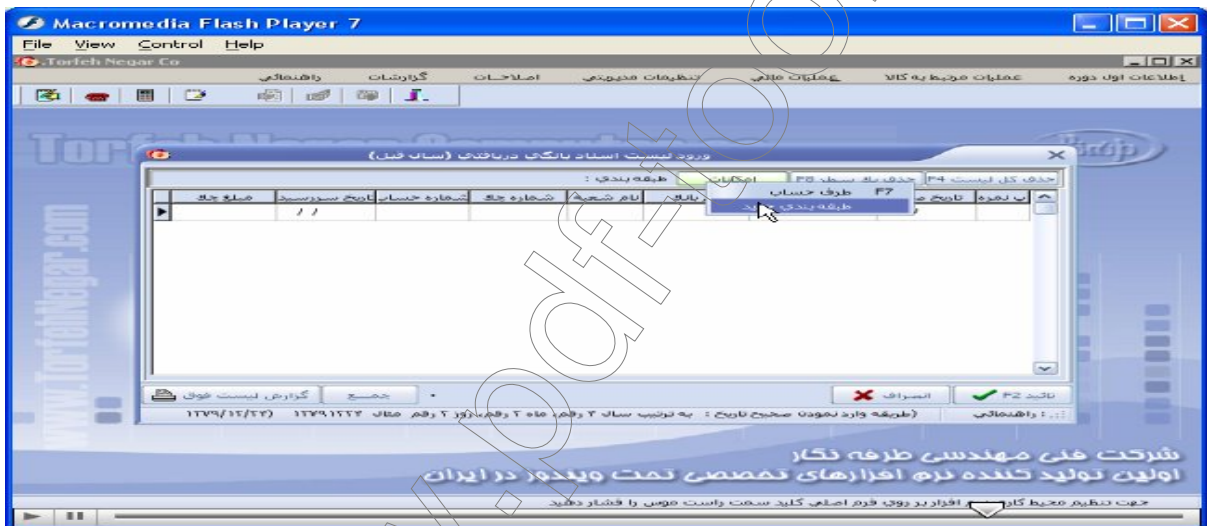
Macromedia Flash Player 7

File View Control Help

Torfeh Negar Co

اطلاعات اول دوره عملیات مرتبط به کالا عملیات مالی تنظیمات مدیریتی اصلاحات گزارشات راهنمائی

ورود لیست اسناد بانکی دریافتی (سال قبل)

حذف کل لیست F4 حذف یک سطر F8 امکانات طبقه بندی :

طرف حساب F7

طبقه بندی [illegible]

ردیف شماره تاریخ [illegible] بانک نام شعبه شماره چک شماره حساب تاریخ سررسید مبلغ چک

/ /

تائید F2 انصراف جمع گزارش لیست فوق

: راهنمائی (طریقه وارد نمودن صحیح تاریخ : به ترتیب سال ۲ رقم، ماه ۲ رقم، روز ۲ رقم مثال ۱۳۷۹۱۲۲۴ (۱۳۷۹/۱۲/۲۴)

شرکت فنی مهندسی طرفه نگار

اولین تولید کننده نرم افزارهای تخصصی تحت ویندوز در ایران

جهت تنظیم محیط کار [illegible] افزار بر روی فرم اصلی کلید سمت راست موس را فشار دهید

www.TorfehNegar.com

Torfeh Negar Co